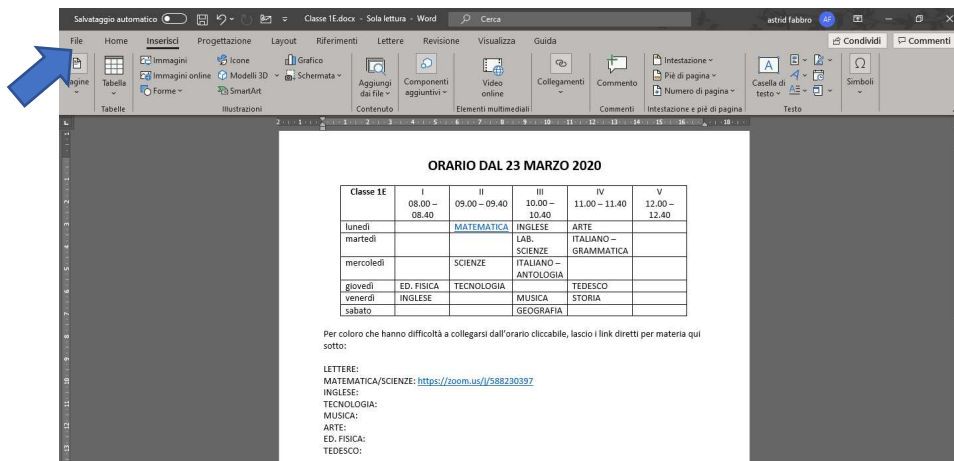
Salvataggio automatico   Classe 1E.docx - Sola lettura - Word   Cerca   astrid fabbro AF

File Home Inserisci Progettazione Layout Riferimenti Lettere Revisione Visualizza Guida   Condividi   Commenti

agine   Tabella   Immagini   Immagini online   Forme   Icone   Modelli 3D   SmartArt   Grafico   Schermata   Aggiungi dai file   Componenti aggiuntivi   Video online   Collegamenti   Commento   Intestazione   Piè di pagina   Numero di pagina   Casella di testo   Simboli

Tabelle   Illustrazioni   Contenuto   Elementi multimediali   Commenti   Intestazione e piè di pagina   Testo

ORARIO DAL 23 MARZO 2020

| Classe 1E | I 08.00 – 08.40 | II 09.00 – 09.40 | III 10.00 – 10.40 | IV 11.00 – 11.40 | V 12.00 – 12.40 |
|---|---|---|---|---|---|
| lunedì | | MATEMATICA | INGLESE | ARTE | |
| martedì | | | LAB. SCIENZE | ITALIANO – GRAMMATICA | |
| mercoledì | | SCIENZE | ITALIANO – ANTOLOGIA | | |
| giovedì | ED. FISICA | TECNOLOGIA | | TEDESCO | |
| venerdì | INGLESE | | MUSICA | STORIA | |
| sabato | | | GEOGRAFIA | | |

Per coloro che hanno difficoltà a collegarsi dall'orario cliccabile, lascio i link diretti per materia qui sotto:

LETTERE:
MATEMATICA/SCIENZE: https://zoom.us/j/588230397
INGLESE:
TECNOLOGIA:
MUSICA:
ARTE:
ED. FISICA:
TEDESCO: